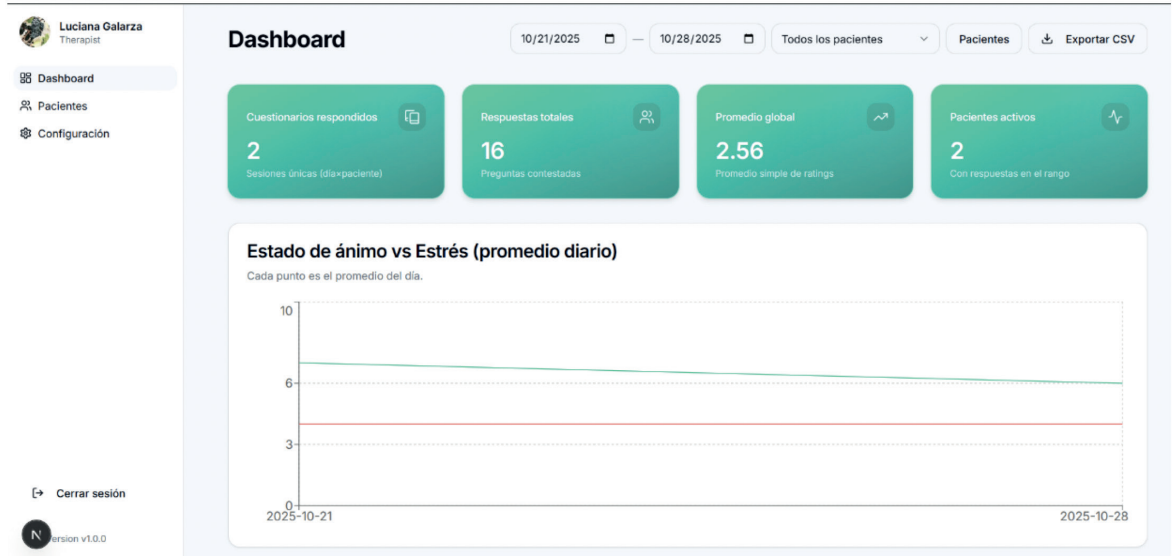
Luciana Galarza
Therapist

Dashboard
Pacientes
Configuración

Cerrar sesión
N
Version v1.0.0

Dashboard

10/21/2025 — 10/28/2025
Todos los pacientes
Pacientes
Exportar CSV

Cuestionarios respondidos
2
Sesiones únicas (día×paciente)

Respuestas totales
16
Preguntas contestadas

Promedio global
2.56
Promedio simple de ratings

Pacientes activos
2
Con respuestas en el rango

Estado de ánimo vs Estrés (promedio diario)
Cada punto es el promedio del día.

10
6
3
0
2025-10-21
2025-10-28